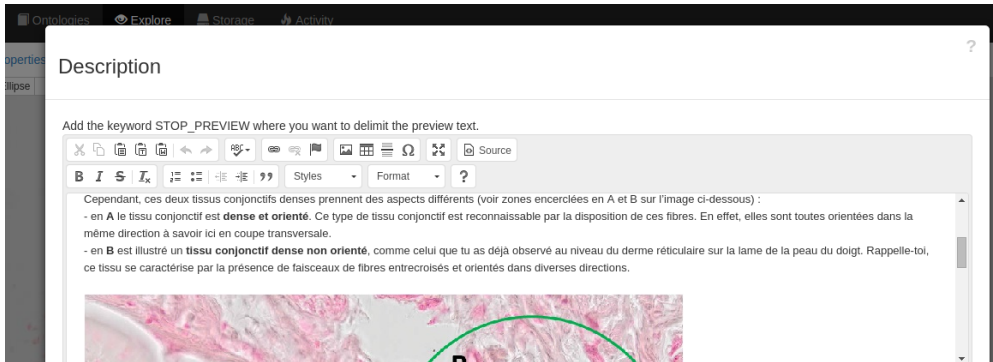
Ontologies Explore Storage Activity

operties
Ellipse

Description

?

Add the keyword STOP_PREVIEW where you want to delimit the preview text.

Source

B I S $I_x$ 99 Styles Format ?

Cependant, ces deux tissus conjonctifs denses prennent des aspects différents (voir zones encerclées en A et B sur l'image ci-dessous) :
- en **A** le tissu conjonctif est **dense et orienté**. Ce type de tissu conjonctif est reconnaissable par la disposition de ces fibres. En effet, elles sont toutes orientées dans la même direction à savoir ici en coupe transversale.
- en **B** est illustré un **tissu conjonctif dense non orienté**, comme celui que tu as déjà observé au niveau du derme réticulaire sur la lame de la peau du doigt. Rappelle-toi, ce tissu se caractérise par la présence de faisceaux de fibres entrecroisés et orientés dans diverses directions.

B